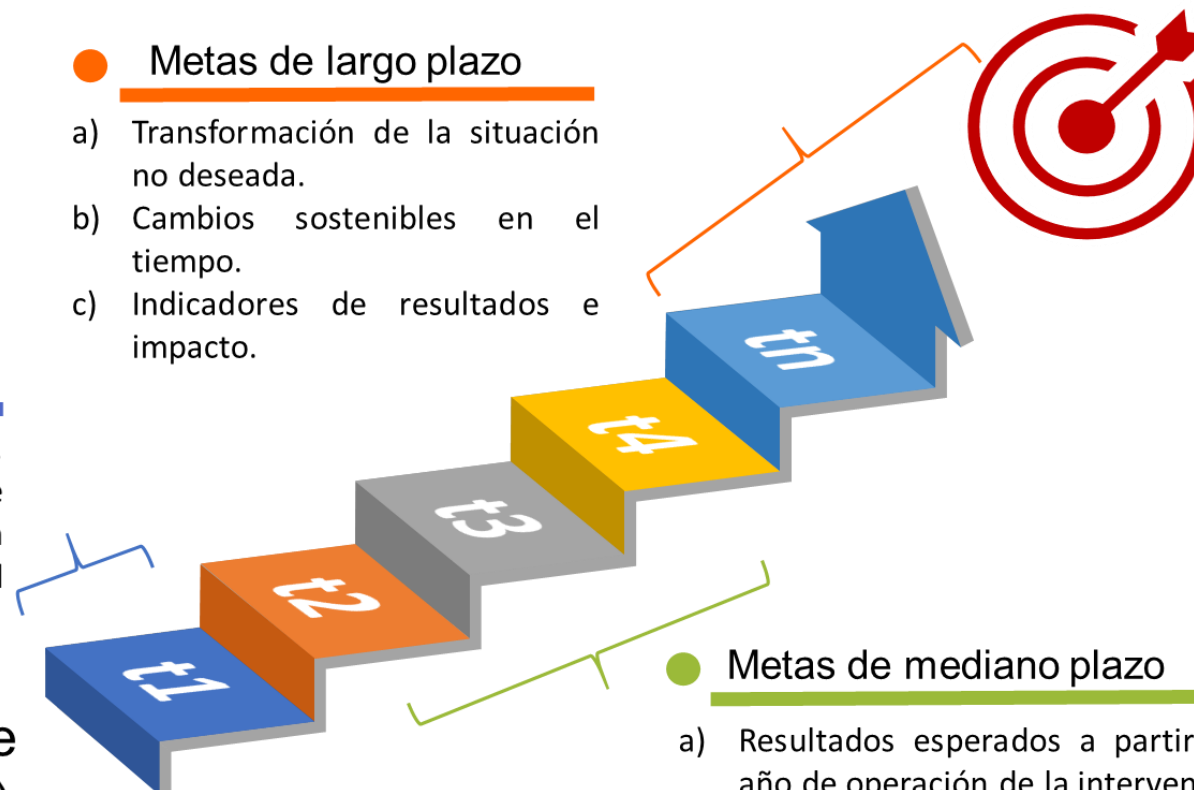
Metas de largo plazo

a) Transformación de la situación no deseada.
b) Cambios sostenibles en el tiempo.
c) Indicadores de resultados e impacto.

tn
t4
t3
t2
t1

Metas de mediano plazo

a) Resultados esperados a partir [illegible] año de operación de la interven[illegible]